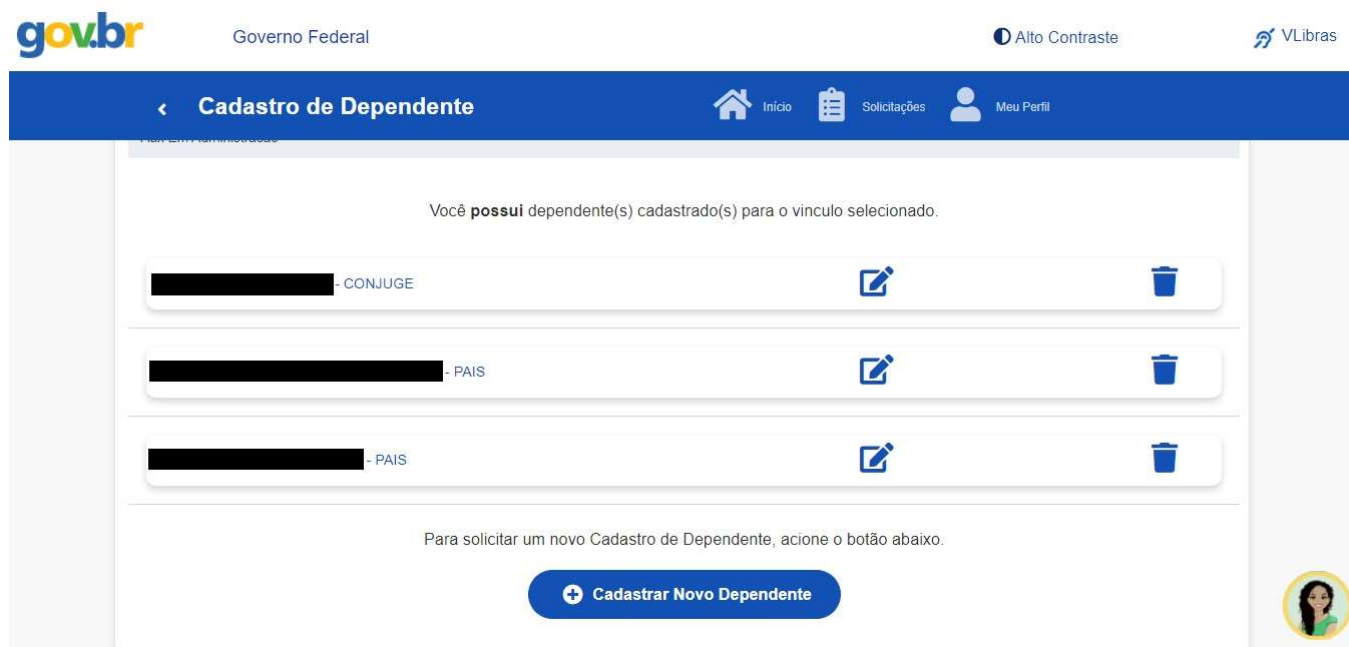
gov.br Governo Federal

Alto Contraste

VLibras

Cadastro de Dependente

Início Solicitações Meu Perfil

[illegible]

Você **possui** dependente(s) cadastrado(s) para o vinculo selecionado.

- CONJUGE

- PAIS

- PAIS

Para solicitar um novo Cadastro de Dependente, acione o botão abaixo.

Cadastrar Novo Dependente